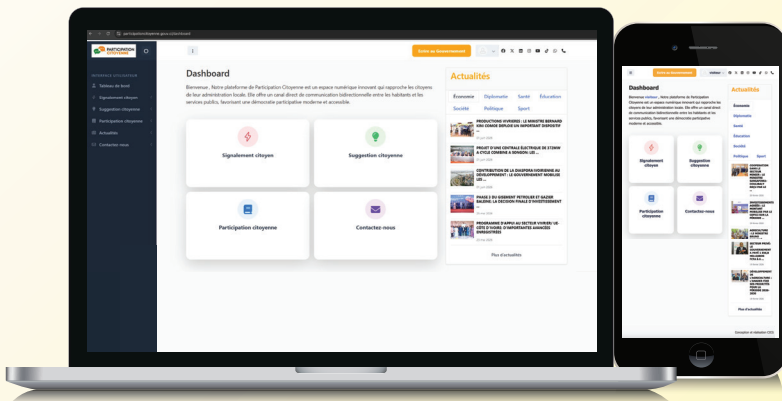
participationcitoyenne.gouv.ci/dashboard

PARTICIPATION CITOYENNE

INTERFACE UTILISATEUR
Tableau de bord
Signalements citoyen
Suggestion citoyenne
Participation citoyenne
Actualités
Contactez-nous

Suivre au Gouvernement

Dashboard

Bienvenue , Notre plateforme de Participation Citoyenne est un espace numérique innovant qui rapproche les citoyens de leur administration locale. Elle offre un canal direct de communication bidirectionnelle entre les habitants et les services publics, favorisant une démocratie participative moderne et accessible.

Signalement citoyen

Suggestion citoyenne

Participation citoyenne

Contactez-nous

Actualités

Économie Diplomatie Santé Education Société Politique Sport

PRODUCTIONS VIVRIERES : LE MINISTRE BERNARD KOKI CONDE DEPLOIE UN IMPORTANT DISPOSITIF ...

PROJET D'UNE CENTRALE ÉLECTRIQUE DE 370MW A CYCLE COMBINE A SONGON: LES ...

CONTRIBUTION DE LA DIASPORA IVOIRIENNE AU DÉVELOPPEMENT : LE GOUVERNEMENT MOBILISE LES ...

PHASE 2 DU GISEMENT PETROLIER ET GAZIER BALEINE: LA DÉCISION FINALE D'INVESTISSEMENT ...

PROGRAMME D'APPUI AU SECTEUR VIVRIER/ LE CÔTE D'IVOIRE: D'IMPORTANTES AVANCÉES ENREGISTRÉES

Plus d'actualités

Suivre au Gouvernement

Dashboard

Bienvenue , Notre plateforme de Participation Citoyenne est un espace numérique innovant qui rapproche les citoyens de leur administration locale. Elle offre un canal direct de communication bidirectionnelle entre les habitants et les services publics, favorisant une démocratie participative moderne et accessible.

Signalement citoyen

Suggestion citoyenne

Participation citoyenne

Contactez-nous

Actualités

Économie
Diplomatie
Santé
Education
Société
Politique Sport

Plus d'actualités

Conception et réalisation CICG